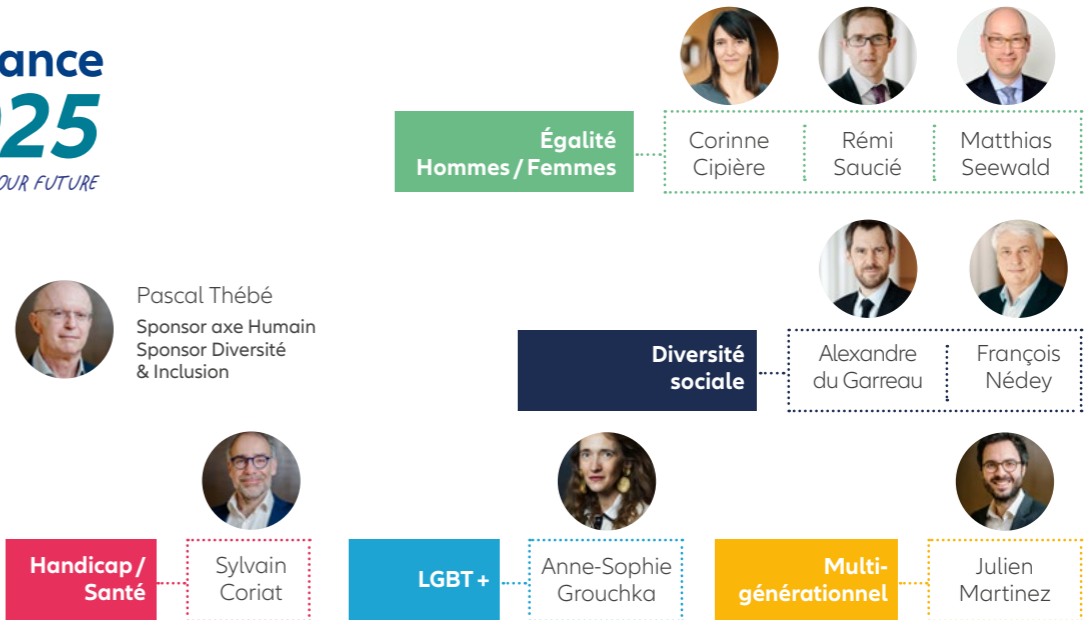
ance
025
OUR FUTURE

Égalité
Hommes / Femmes

Corinne Cipière

Rémi Saucié

Matthias Seewald

Pascal Thébé
Sponsor axe Humain
Sponsor Diversité & Inclusion

Diversité sociale

Alexandre du Garreau

François Nédey

Handicap / Santé

Sylvain Coriat

LGBT +

Anne-Sophie Grouchka

Multigénérationnel

Julien Martinez